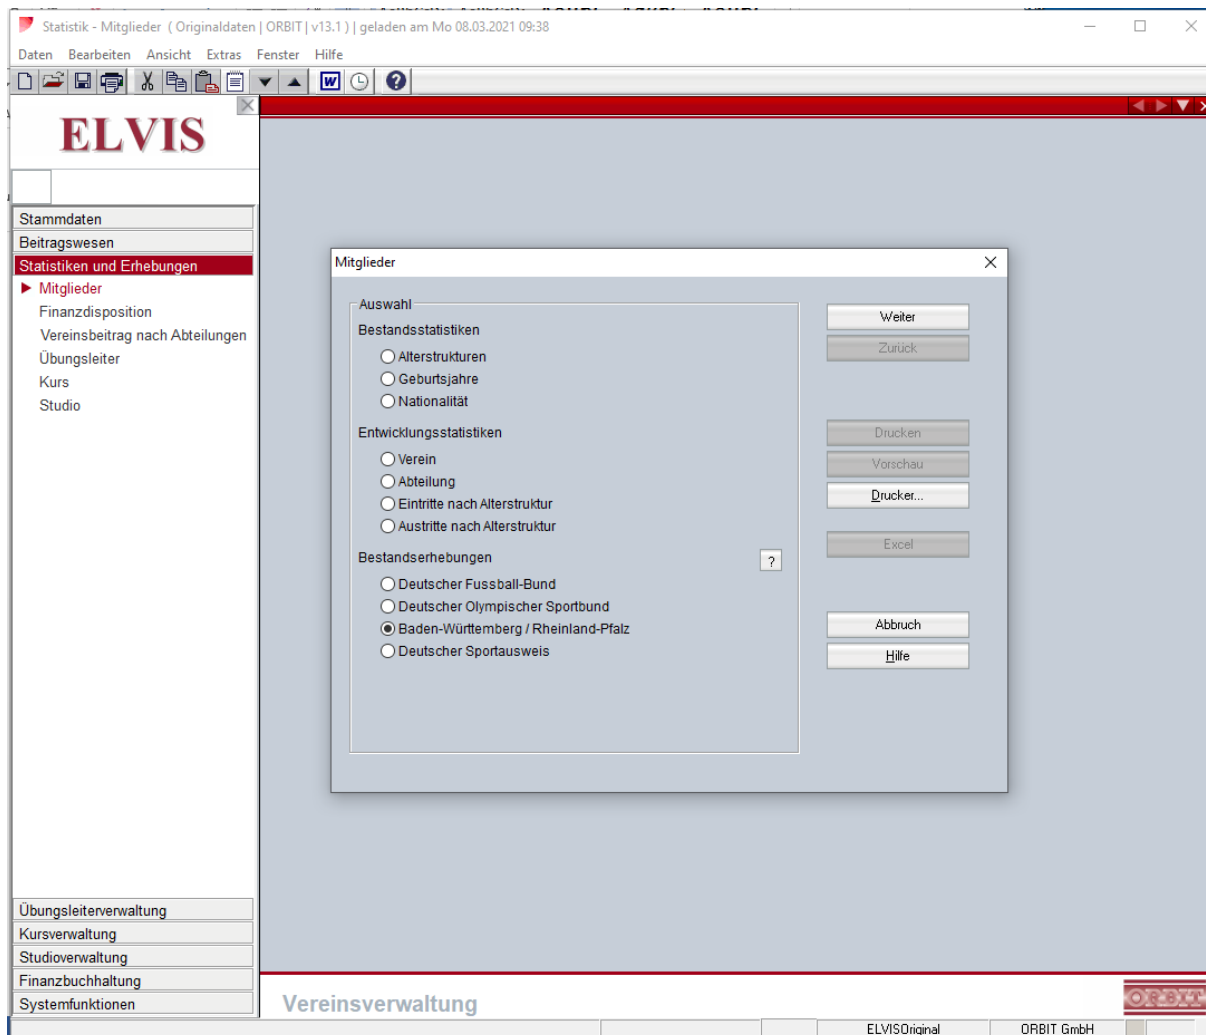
Statistik - Mitglieder ( Originaldaten | ORBIT | v13.1 ) | geladen am Mo 08.03.2021 09:38

Daten Bearbeiten Ansicht Extras Fenster Hilfe

ELVIS

Stammdaten
Beitragswesen
Statistiken und Erhebungen
Mitglieder
Finanzdisposition
Vereinsbeitrag nach Abteilungen
Übungsleiter
Kurs
Studio

Mitglieder

Auswahl
Bestandsstatistiken
Alterstrukturen
Geburtsjahre
Nationalität
Entwicklungsstatistiken
Verein
Abteilung
Eintritte nach Alterstruktur
Austritte nach Alterstruktur
Bestandserhebungen
?
Deutscher Fussball-Bund
Deutscher Olympischer Sportbund
Baden-Württemberg / Rheinland-Pfalz
Deutscher Sportausweis

Weiter
Zurück
Drucken
Vorschau
Drucker...
Excel
Abbruch
Hilfe

Übungsleiterverwaltung
Kursverwaltung
Studioverwaltung
Finanzbuchhaltung
Systemfunktionen

Vereinsverwaltung

ORBIT

ELVISOriginal
ORBIT GmbH